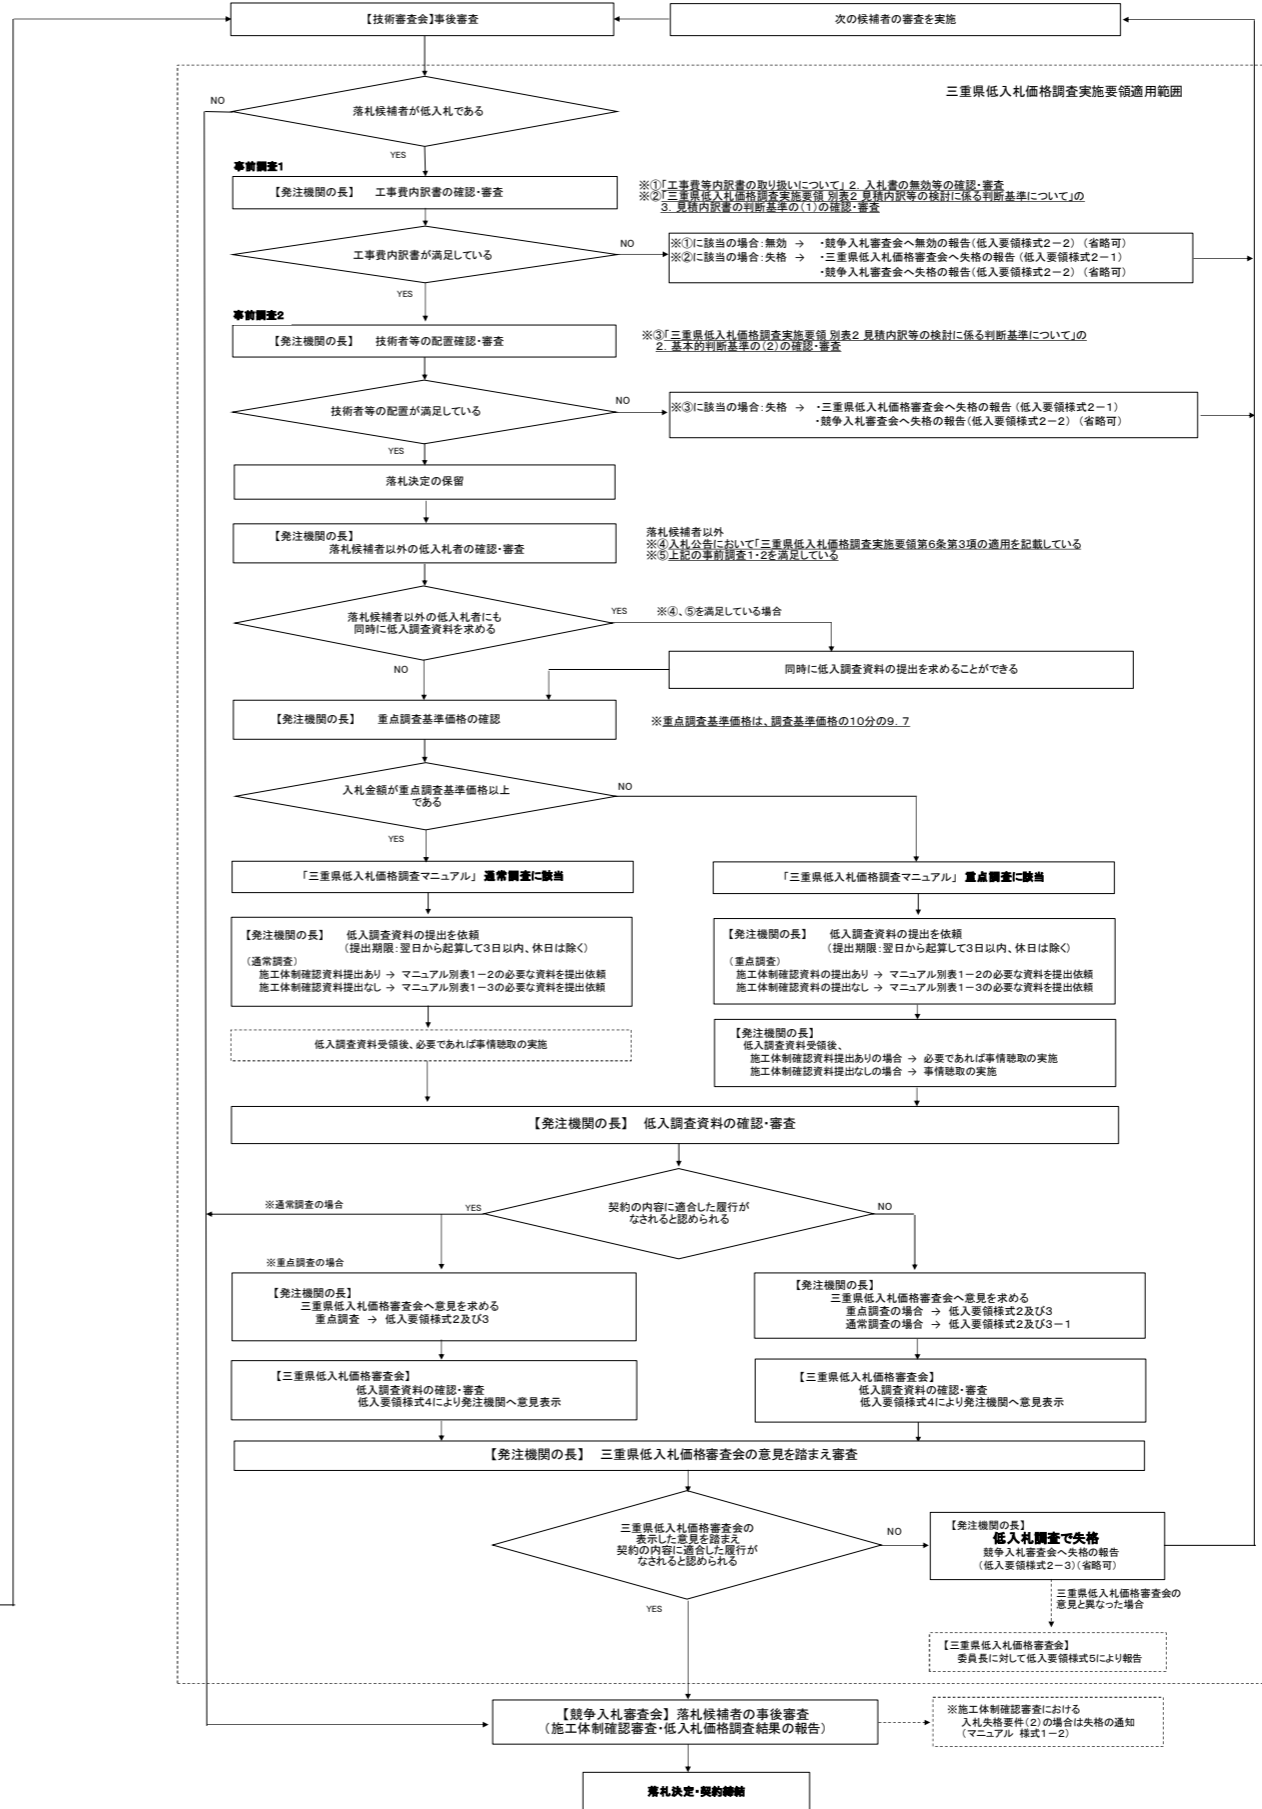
【技術審査会】事後審査

次の候補者の審査を実施

三重県低入札価格調査実施要領適用範囲

NO

落札候補者が低入札である

YES

事前調査1

【発注機関の長】　工事費内訳書の確認・審査

※①「工事費等内訳書の取り扱いについて」2. 入札書の無効等の確認・審査
※②「三重県低入札価格調査実施要領 別表2 見積内訳等の検討に係る判断基準について」の 3. 見積内訳書の判断基準の(1)の確認・審査

工事費内訳書が満足している

NO

※①に該当の場合：無効　→　・競争入札審査会へ無効の報告（低入要領様式2－2）（省略可）
※②に該当の場合：失格　→　・三重県低入札価格審査会へ失格の報告（低入要領様式2－1）
・競争入札審査会へ失格の報告（低入要領様式2－2）（省略可）

YES

事前調査2

【発注機関の長】　技術者等の配置確認・審査

※③「三重県低入札価格調査実施要領 別表2 見積内訳等の検討に係る判断基準について」の 2. 基本的判断基準の(2)の確認・審査

技術者等の配置が満足している

NO

※③に該当の場合：失格　→　・三重県低入札価格審査会へ失格の報告（低入要領様式2－1）
・競争入札審査会へ失格の報告（低入要領様式2－2）（省略可）

YES

落札決定の保留

【発注機関の長】
落札候補者以外の低入札者の確認・審査

落札候補者以外
※④入札公告において「三重県低入札価格調査実施要領第6条第3項の適用を記載している
※⑤上記の事前調査1・2を満足している

落札候補者以外の低入札者にも
同時に低入調査資料を求める

YES

※④、⑤を満足している場合

NO

同時に低入調査資料の提出を求めることができる

【発注機関の長】　重点調査基準価格の確認

※重点調査基準価格は、調査基準価格の10分の9．7

入札金額が重点調査基準価格以上
である

NO

YES

「三重県低入札価格調査マニュアル」通常調査に該当

「三重県低入札価格調査マニュアル」重点調査に該当

【発注機関の長】　低入調査資料の提出を依頼
（提出期限：翌日から起算して3日以内、休日は除く）
（通常調査）
施工体制確認資料提出あり　→　マニュアル別表1－2の必要な資料を提出依頼
施工体制確認資料提出なし　→　マニュアル別表1－3の必要な資料を提出依頼

【発注機関の長】　低入調査資料の提出を依頼
（提出期限：翌日から起算して3日以内、休日は除く）
（重点調査）
施工体制確認資料の提出あり　→　マニュアル別表1－2の必要な資料を提出依頼
施工体制確認資料の提出なし　→　マニュアル別表1－3の必要な資料を提出依頼

低入調査資料受領後、必要であれば事情聴取の実施

【発注機関の長】
低入調査資料受領後、
施工体制確認資料提出ありの場合　→　必要であれば事情聴取の実施
施工体制確認資料提出なしの場合　→　事情聴取の実施

【発注機関の長】　低入調査資料の確認・審査

※通常調査の場合

YES

契約の内容に適合した履行が
なされると認められる

NO

※重点調査の場合

【発注機関の長】
三重県低入札価格審査会へ意見を求める
重点調査　→　低入要領様式2及び3

【発注機関の長】
三重県低入札価格審査会へ意見を求める
重点調査の場合　→　低入要領様式2及び3
通常調査の場合　→　低入要領様式2及び3－1

【三重県低入札価格審査会】
低入調査資料の確認・審査
低入要領様式4により発注機関へ意見表示

【三重県低入札価格審査会】
低入調査資料の確認・審査
低入要領様式4により発注機関へ意見表示

【発注機関の長】　三重県低入札価格審査会の意見を踏まえ審査

三重県低入札価格審査会の
表示した意見を踏まえ
契約の内容に適合した履行が
なされると認められる

NO

【発注機関の長】
低入札調査で失格
競争入札審査会へ失格の報告
（低入要領様式2－3）（省略可）

三重県低入札価格審査会の
意見と異なった場合

【三重県低入札価格審査会】
委員長に対して低入要領様式5により報告

YES

【競争入札審査会】落札候補者の事後審査
（施工体制確認審査・低入札価格調査結果の報告）

※施工体制確認審査における
入札失格要件(2)の場合は失格の通知
（マニュアル　様式1－2）

落札決定・契約締結